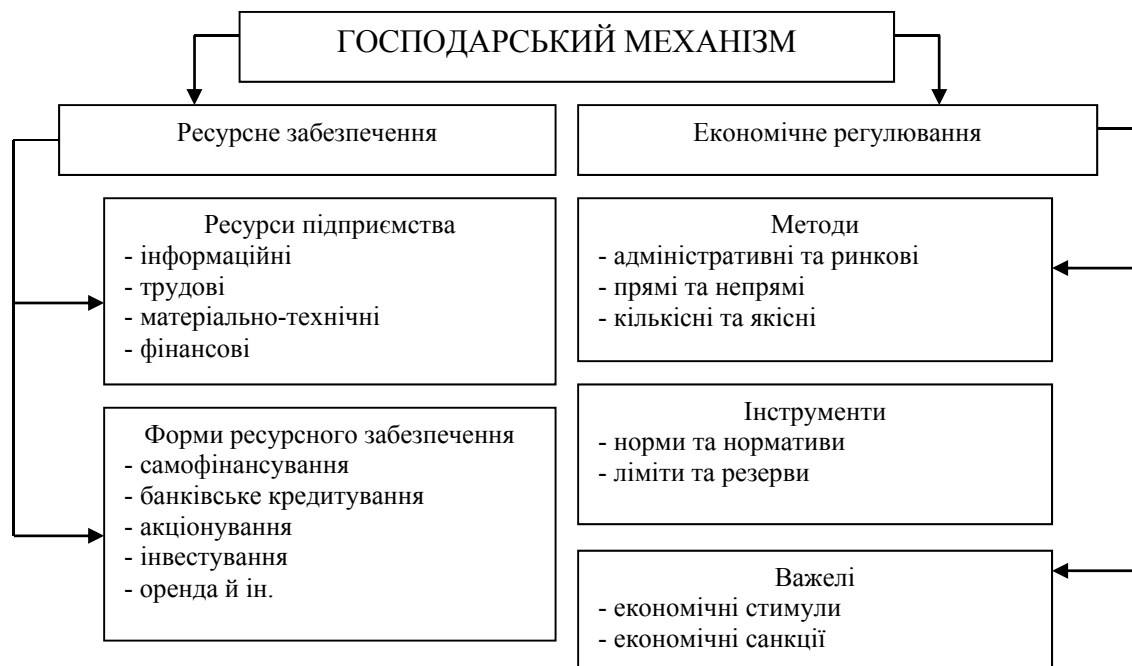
ГОСПОДАРСЬКИЙ МЕХАНІЗМ

Ресурсне забезпечення

Ресурси підприємства
- інформаційні
- трудові
- матеріально-технічні
- фінансові

Форми ресурсного забезпечення
- самофінансування
- банківське кредитування
- акціонування
- інвестування
- оренда й ін.

Економічне регулювання

Методи
- адміністративні та ринкові
- прямі та непрямі
- кількісні та якісні

Інструменти
- норми та нормативи
- ліміти та резерви

Важелі
- економічні стимули
- економічні санкції